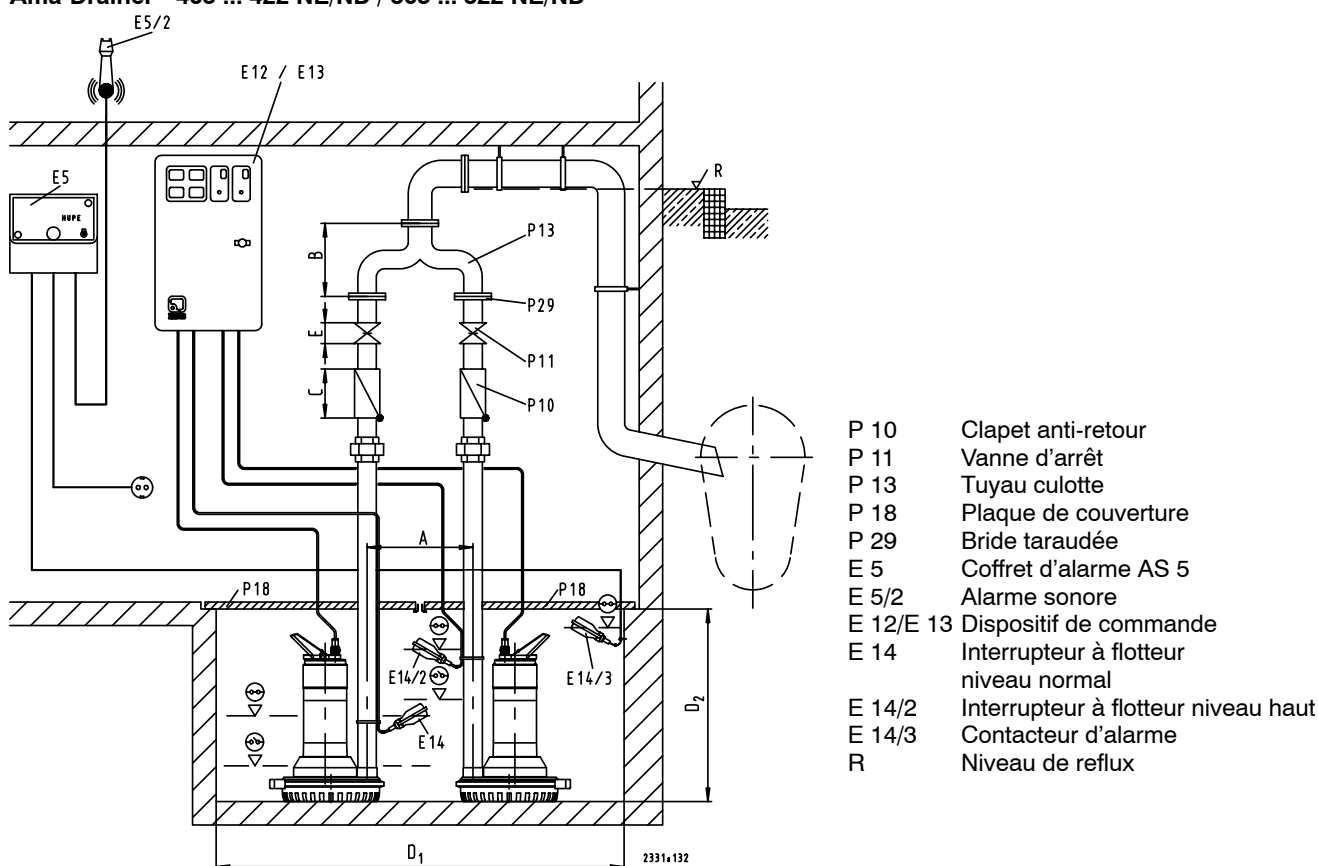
Ama-Drainer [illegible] 422 NE/ND / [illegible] 522 NE/ND

E5/2

E12 / E13

E5

HUPE

R

B

P13

P29

E

P11

C

P10

A

P18

P18

E14/2

E14/3

E14

D$_2$

D$_1$

2331.132

| | |
|---|---|
| P 10 | Clapet anti-retour |
| P 11 | Vanne d'arrêt |
| P 13 | Tuyau culotte |
| P 18 | Plaque de couverture |
| P 29 | Bride taraudée |
| E 5 | Coffret d'alarme AS 5 |
| E 5/2 | Alarme sonore |
| E 12/E 13 | Dispositif de commande |
| E 14 | Interrupteur à flotteur niveau normal |
| E 14/2 | Interrupteur à flotteur niveau haut |
| E 14/3 | Contacteur d'alarme |
| R | Niveau de reflux |